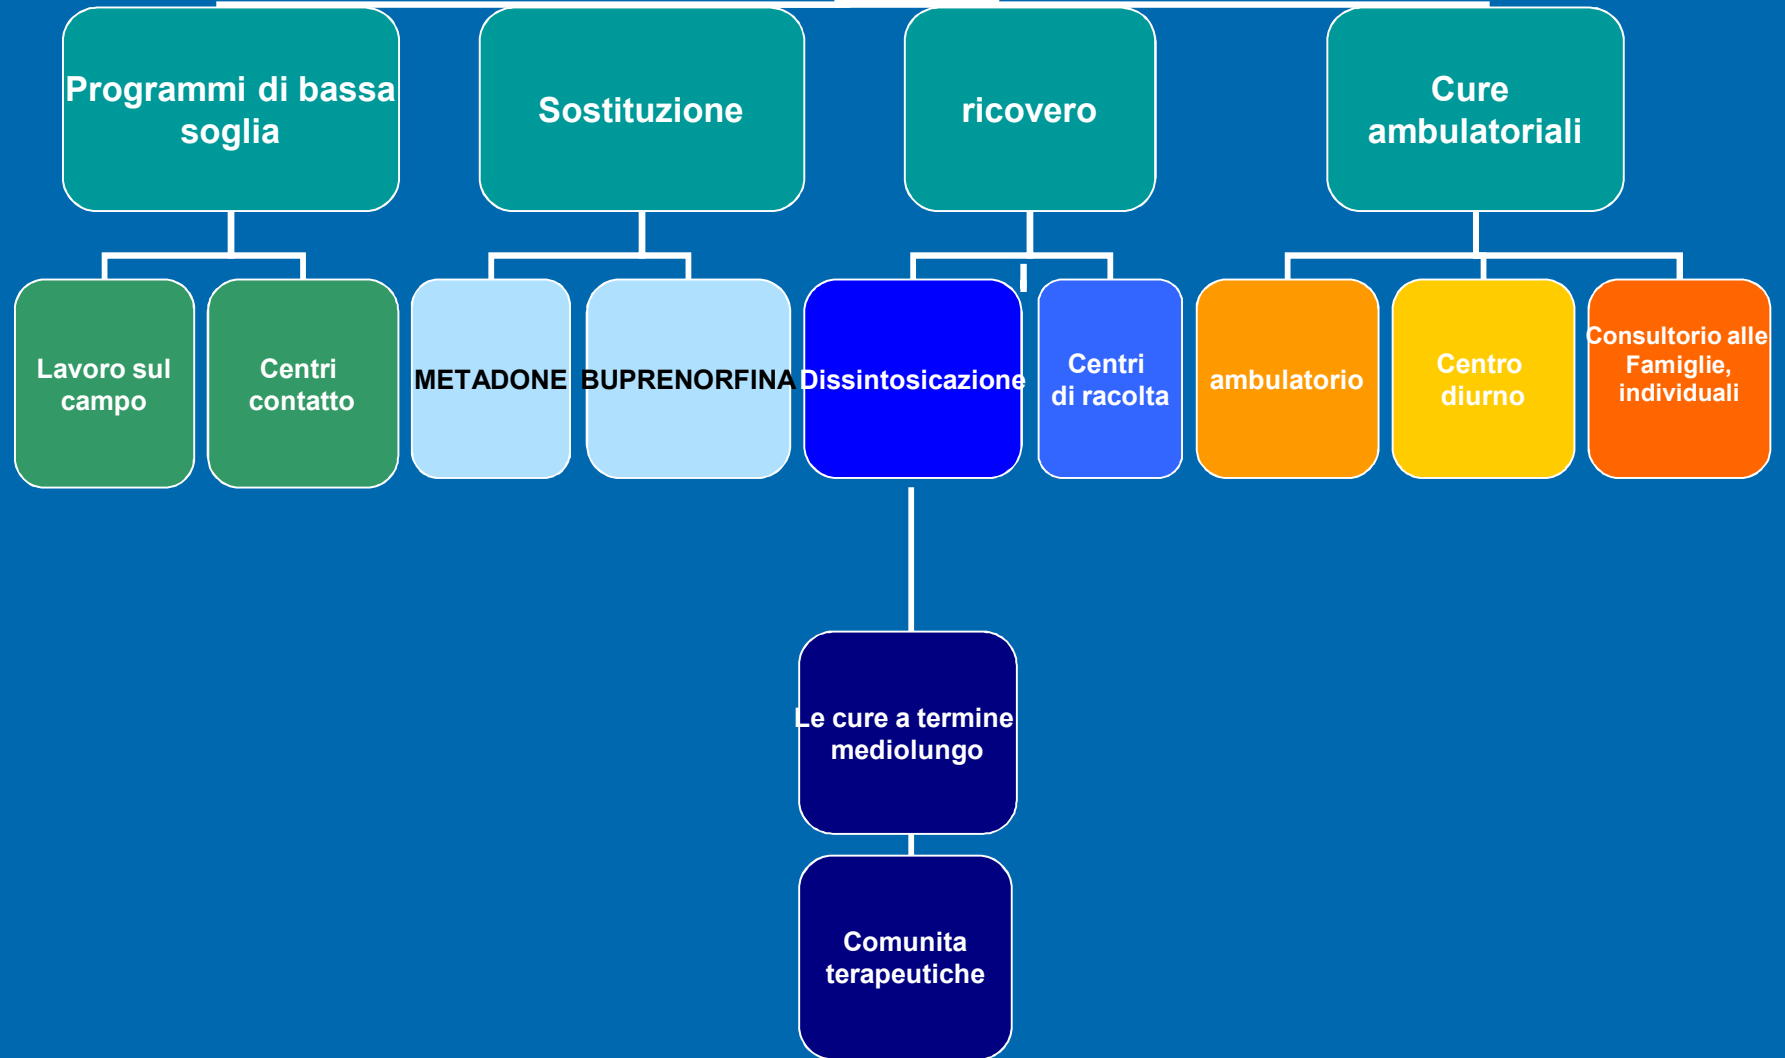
Programmi di bassa soglia

Sostituzione

ricovero

Cure ambulatoriali

Lavoro sul campo

Centri contatto

METADONE

BUPRENORFINA

Dissintosicazione

Centri di racolta

ambulatorio

Centro diurno

Consultorio alle Famiglie, individuali

Le cure a termine mediolungo

Comunita terapeutiche